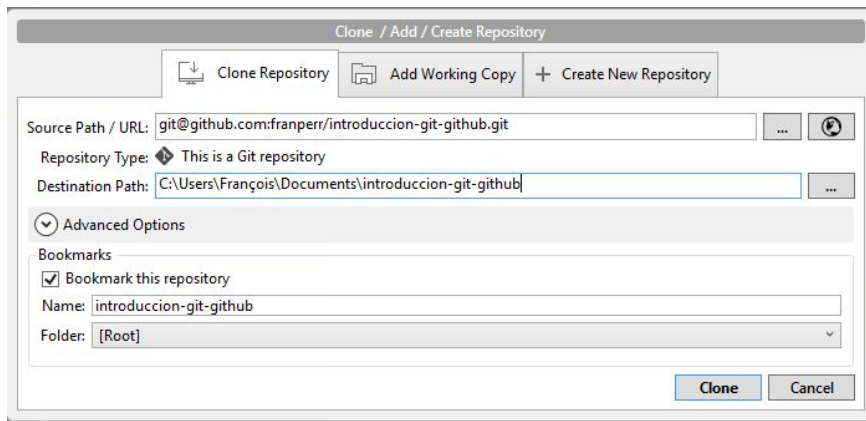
Clone / Add / Create Repository

Clone Repository
Add Working Copy
+ Create New Repository

Source Path / URL: git@github.com:franperr/introduccion-git-github.git
...

Repository Type: This is a Git repository

Destination Path: C:\Users\François\Documents\introduccion-git-github
...

Advanced Options

Bookmarks

Bookmark this repository

Name: introduccion-git-github

Folder: [Root]

Clone
Cancel